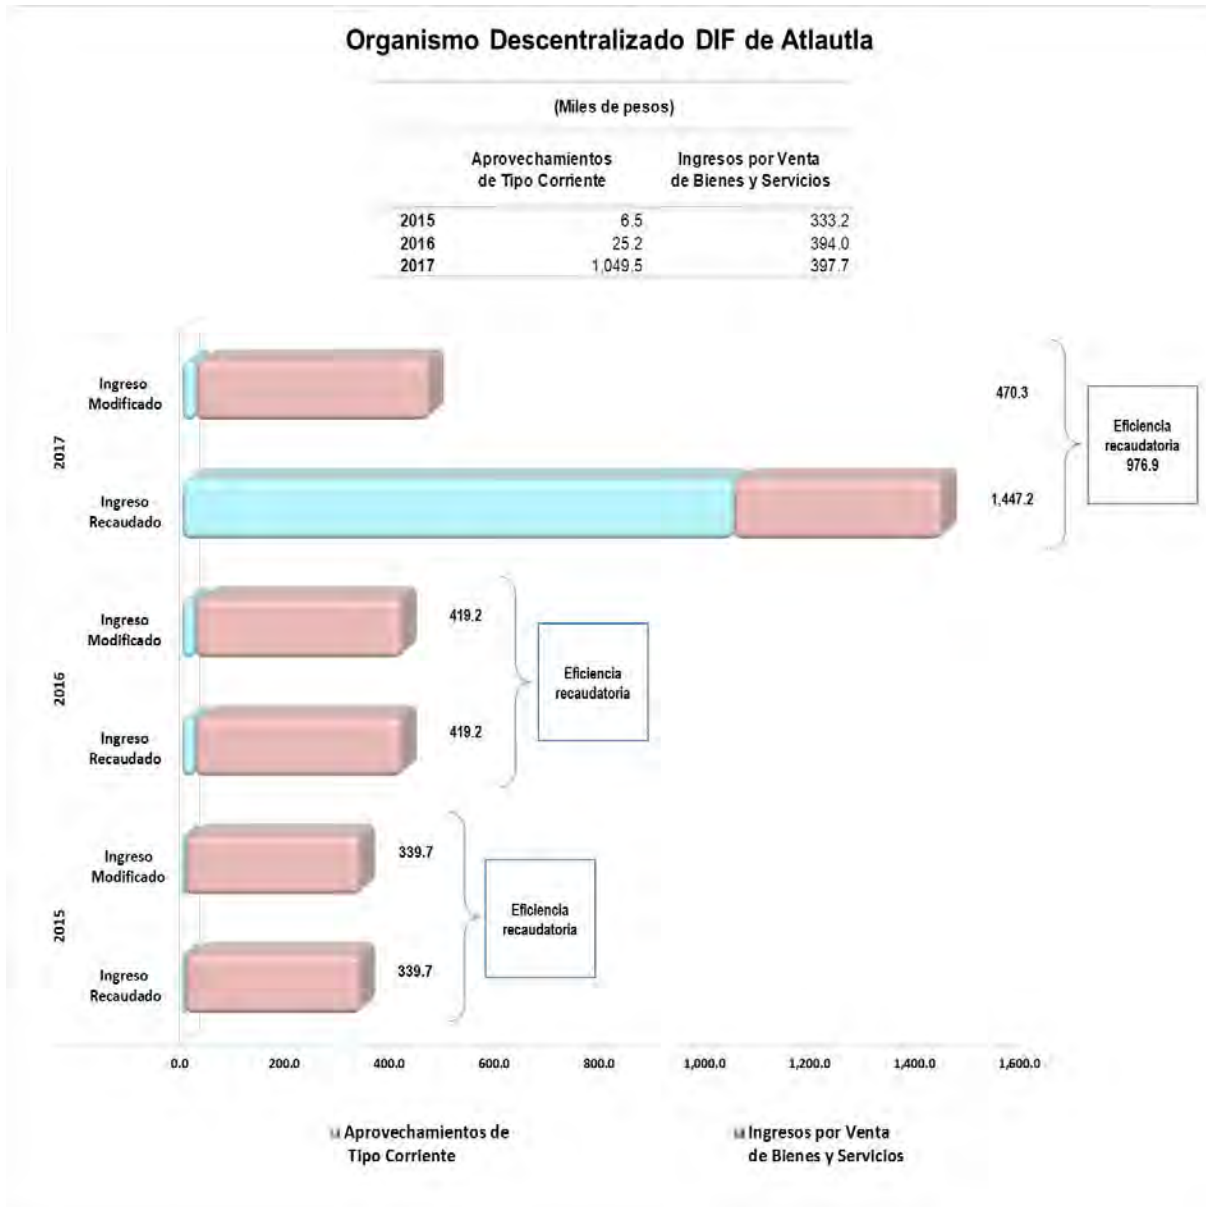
Organismo Descentralizado DIF de Atlautla

(Miles de pesos)

| | Aprovechamientos de Tipo Corriente | Ingresos por Venta de Bienes y Servicios |
|---|---|---|
| 2015 | 6.5 | 333.2 |
| 2016 | 25.2 | 394.0 |
| 2017 | 1,049.5 | 397.7 |

2017

Ingreso Modificado

470.3

Ingreso Recaudado

1,447.2

Eficiencia recaudatoria 976.9

2016

Ingreso Modificado

419.2

Ingreso Recaudado

419.2

Eficiencia recaudatoria

2015

Ingreso Modificado

339.7

Ingreso Recaudado

339.7

Eficiencia recaudatoria

0.0 200.0 400.0 600.0 800.0 1,000.0 1,200.0 1,400.0 1,600.0

Aprovechamientos de Tipo Corriente

Ingresos por Venta de Bienes y Servicios